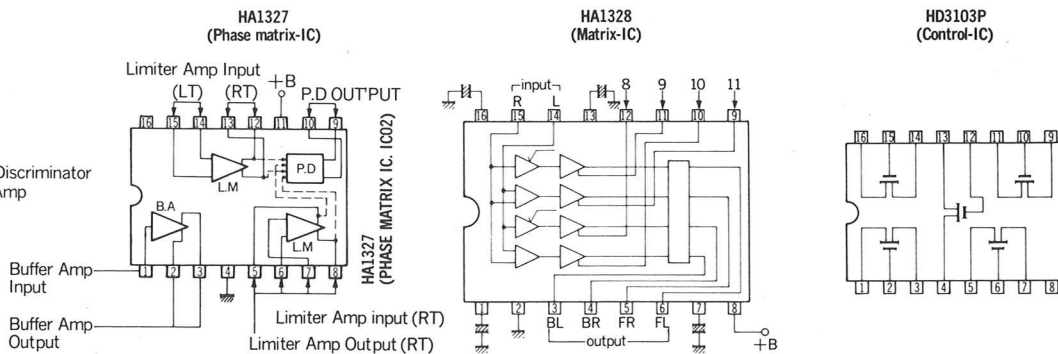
HA1327
(Phase matrix-IC)

Limiter Amp Input
(LT) (RT) +B P.D OUTPUT

16 15 14 13 12 11 10 9

P.D
L.M
B.A
L.M

Discriminator
Amp

Buffer Amp Input

Buffer Amp Output

1 2 3 4 5 6 7 8

HA1327
(PHASE MATRIX IC. IC02)

Limiter Amp input (RT)
Limiter Amp Output (RT)

HA1328
(Matrix-IC)

input
R L
8 9 10 11

16 15 14 13 12 11 10 9

1 2 3 4 5 6 7 8
BL BR FR FL
output
+B

HD3103P
(Control-IC)

16 15 14 13 12 11 10 9

1 2 3 4 5 6 7 8